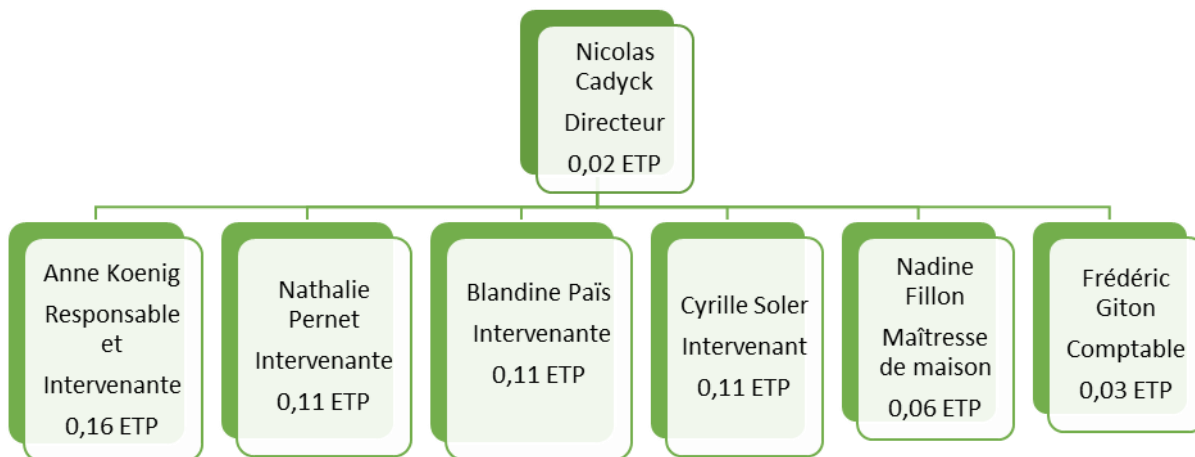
Nicolas Cadyck

Directeur

0,02 ETP

Anne Koenig

Responsable et

Intervenante

0,16 ETP

Nathalie Pernet

Intervenante

0,11 ETP

Blandine Païs

Intervenante

0,11 ETP

Cyrille Soler

Intervenant

0,11 ETP

Nadine Fillon

Maîtresse de maison

0,06 ETP

Frédéric Giton

Comptable

0,03 ETP